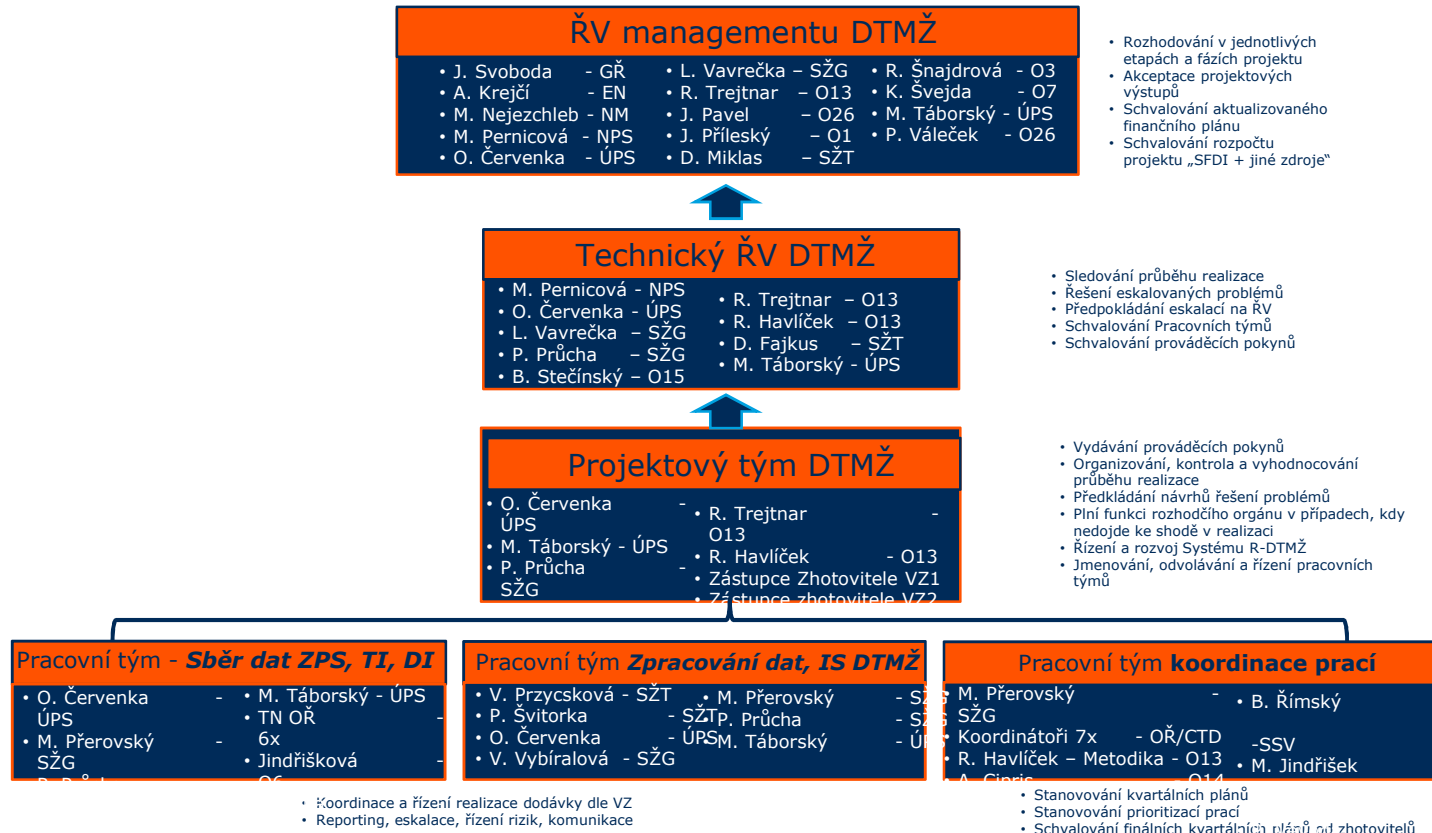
ŘV managementu DTMŽ

• J. Svoboda - GŘ
• A. Krejčí - EN
• M. Nejezchleb - NM
• M. Pernicová - NPS
• O. Červenka - ÚPS

• L. Vavrečka – SŽG
• R. Trejtnar - O13
• J. Pavel - O26
• J. Příleský - O1
• D. Miklas – SŽT

• R. Šnajdrová - O3
• K. Švejda - O7
• M. Táborský - ÚPS
• P. Váleček - O26

• Rozhodování v jednotlivých etapách a fázích projektu
• Akceptace projektových výstupů
• Schvalování aktualizovaného finančního plánu
• Schvalování rozpočtu projektu „SFDI + jiné zdroje“

Technický ŘV DTMŽ

• M. Pernicová - NPS
• O. Červenka - ÚPS
• L. Vavrečka – SŽG
• P. Průcha – SŽG
• B. Stečínský – O15

• R. Trejtnar – O13
• R. Havlíček – O13
• D. Fajkus – SŽT
• M. Táborský - ÚPS

• Sledování průběhu realizace
• Řešení eskalovaných problémů
• Předpokládání eskalací na ŘV
• Schvalování Pracovních týmů
• Schvalování prováděcích pokynů

Projektový tým DTMŽ

• O. Červenka - ÚPS
• M. Táborský - ÚPS
• P. Průcha SŽG

• R. Trejtnar - O13
• R. Havlíček - O13
• Zástupce Zhotovitele VZ1
• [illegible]

• Vydávání prováděcích pokynů
• Organizování, kontrola a vyhodnocování průběhu realizace
• Předkládání návrhů řešení problémů
• Plní funkci rozhodčího orgánu v případech, kdy nedojde ke shodě v realizaci
• Řízení a rozvoj Systému R-DTMŽ
• Jmenování, odvolávání a řízení pracovních týmů

Pracovní tým - Sběr dat ZPS, TI, DI

• O. Červenka - ÚPS
• M. Přerovský - SŽG
• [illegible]

• M. Táborský - ÚPS
• TN OŘ - 6x
• Jindřišková - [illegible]

Pracovní tým Zpracování dat, IS DTMŽ

• V. Przycsková - SŽT
• P. Švitorka - SŽT
• O. Červenka - ÚPS
• V. Vybíralová - SŽG

• M. Přerovský - SŽG
• P. Průcha - SŽG
• M. Táborský - ÚPS

Pracovní tým koordinace prací

• M. Přerovský - SŽG
• Koordinátoři 7x - OŘ/CTD
• R. Havlíček – Metodika - O13
• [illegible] - O14

• B. Římský -SSV
• M. Jindřišek

• Koordinace a řízení realizace dodávky dle VZ
• Reporting, eskalace, řízení rizik, komunikace

• Stanovování kvartálních plánů
• Stanovování prioritizací prací
• Schvalování finálních kvartálních plánů od zhotovitelů